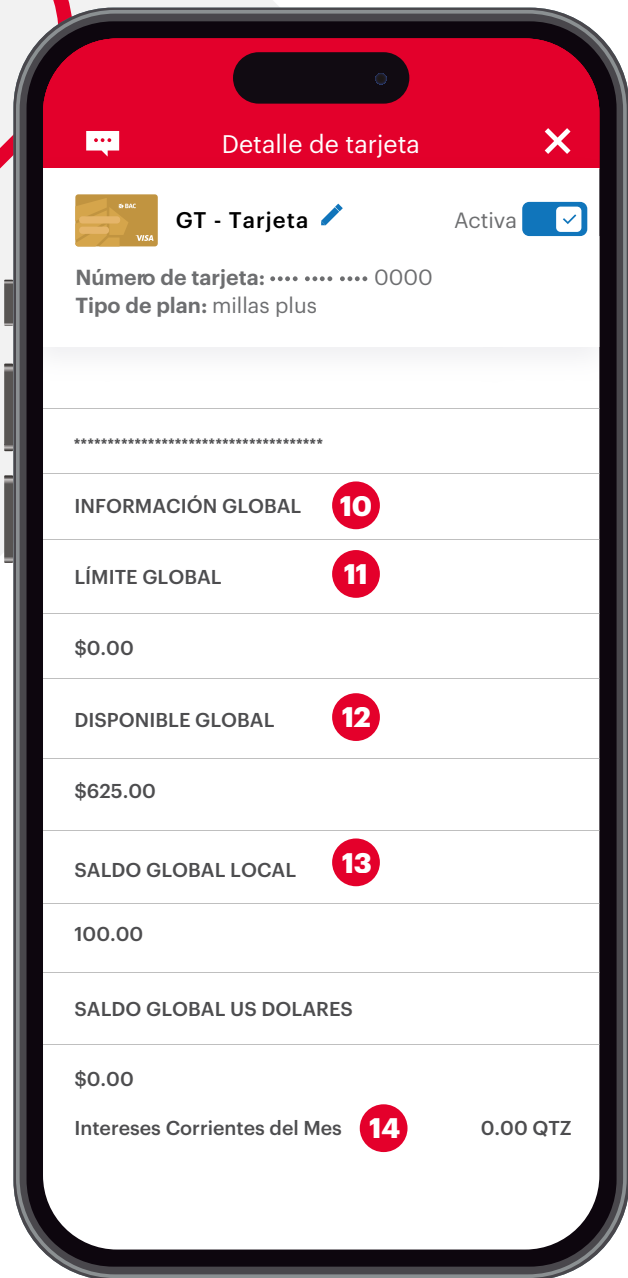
Detalle de tarjeta

BAC
VISA

GT - Tarjeta

Activa

Número de tarjeta: •••• •••• •••• 0000
Tipo de plan: millas plus

************************************

INFORMACIÓN GLOBAL 10

LÍMITE GLOBAL 11

$0.00

DISPONIBLE GLOBAL 12

$625.00

SALDO GLOBAL LOCAL 13

100.00

SALDO GLOBAL US DOLARES

$0.00

Intereses Corrientes del Mes 14 0.00 QTZ